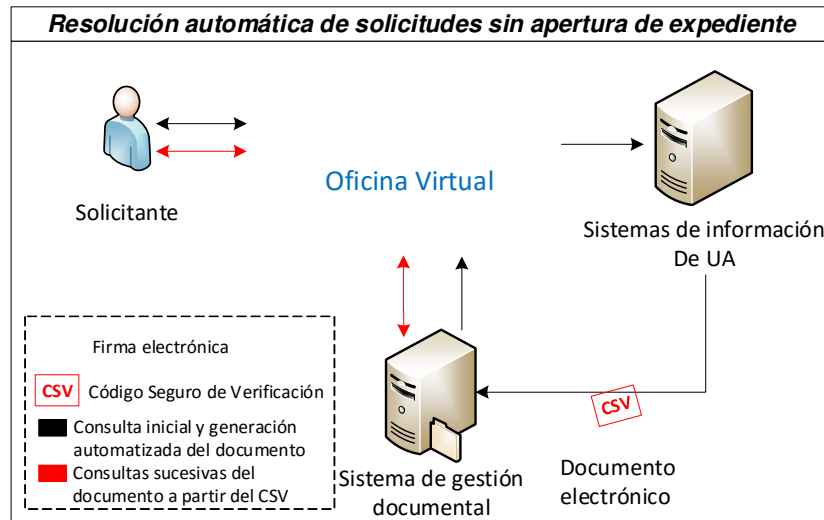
Resolución automática de solicitudes sin apertura de expediente

Solicitante

Oficina Virtual

Sistemas de información De UA

Firma electrónica

CSV Código Seguro de Verificación

Consulta inicial y generación automatizada del documento

Consultas sucesivas del documento a partir del CSV

Sistema de gestión documental

CSV

Documento electrónico